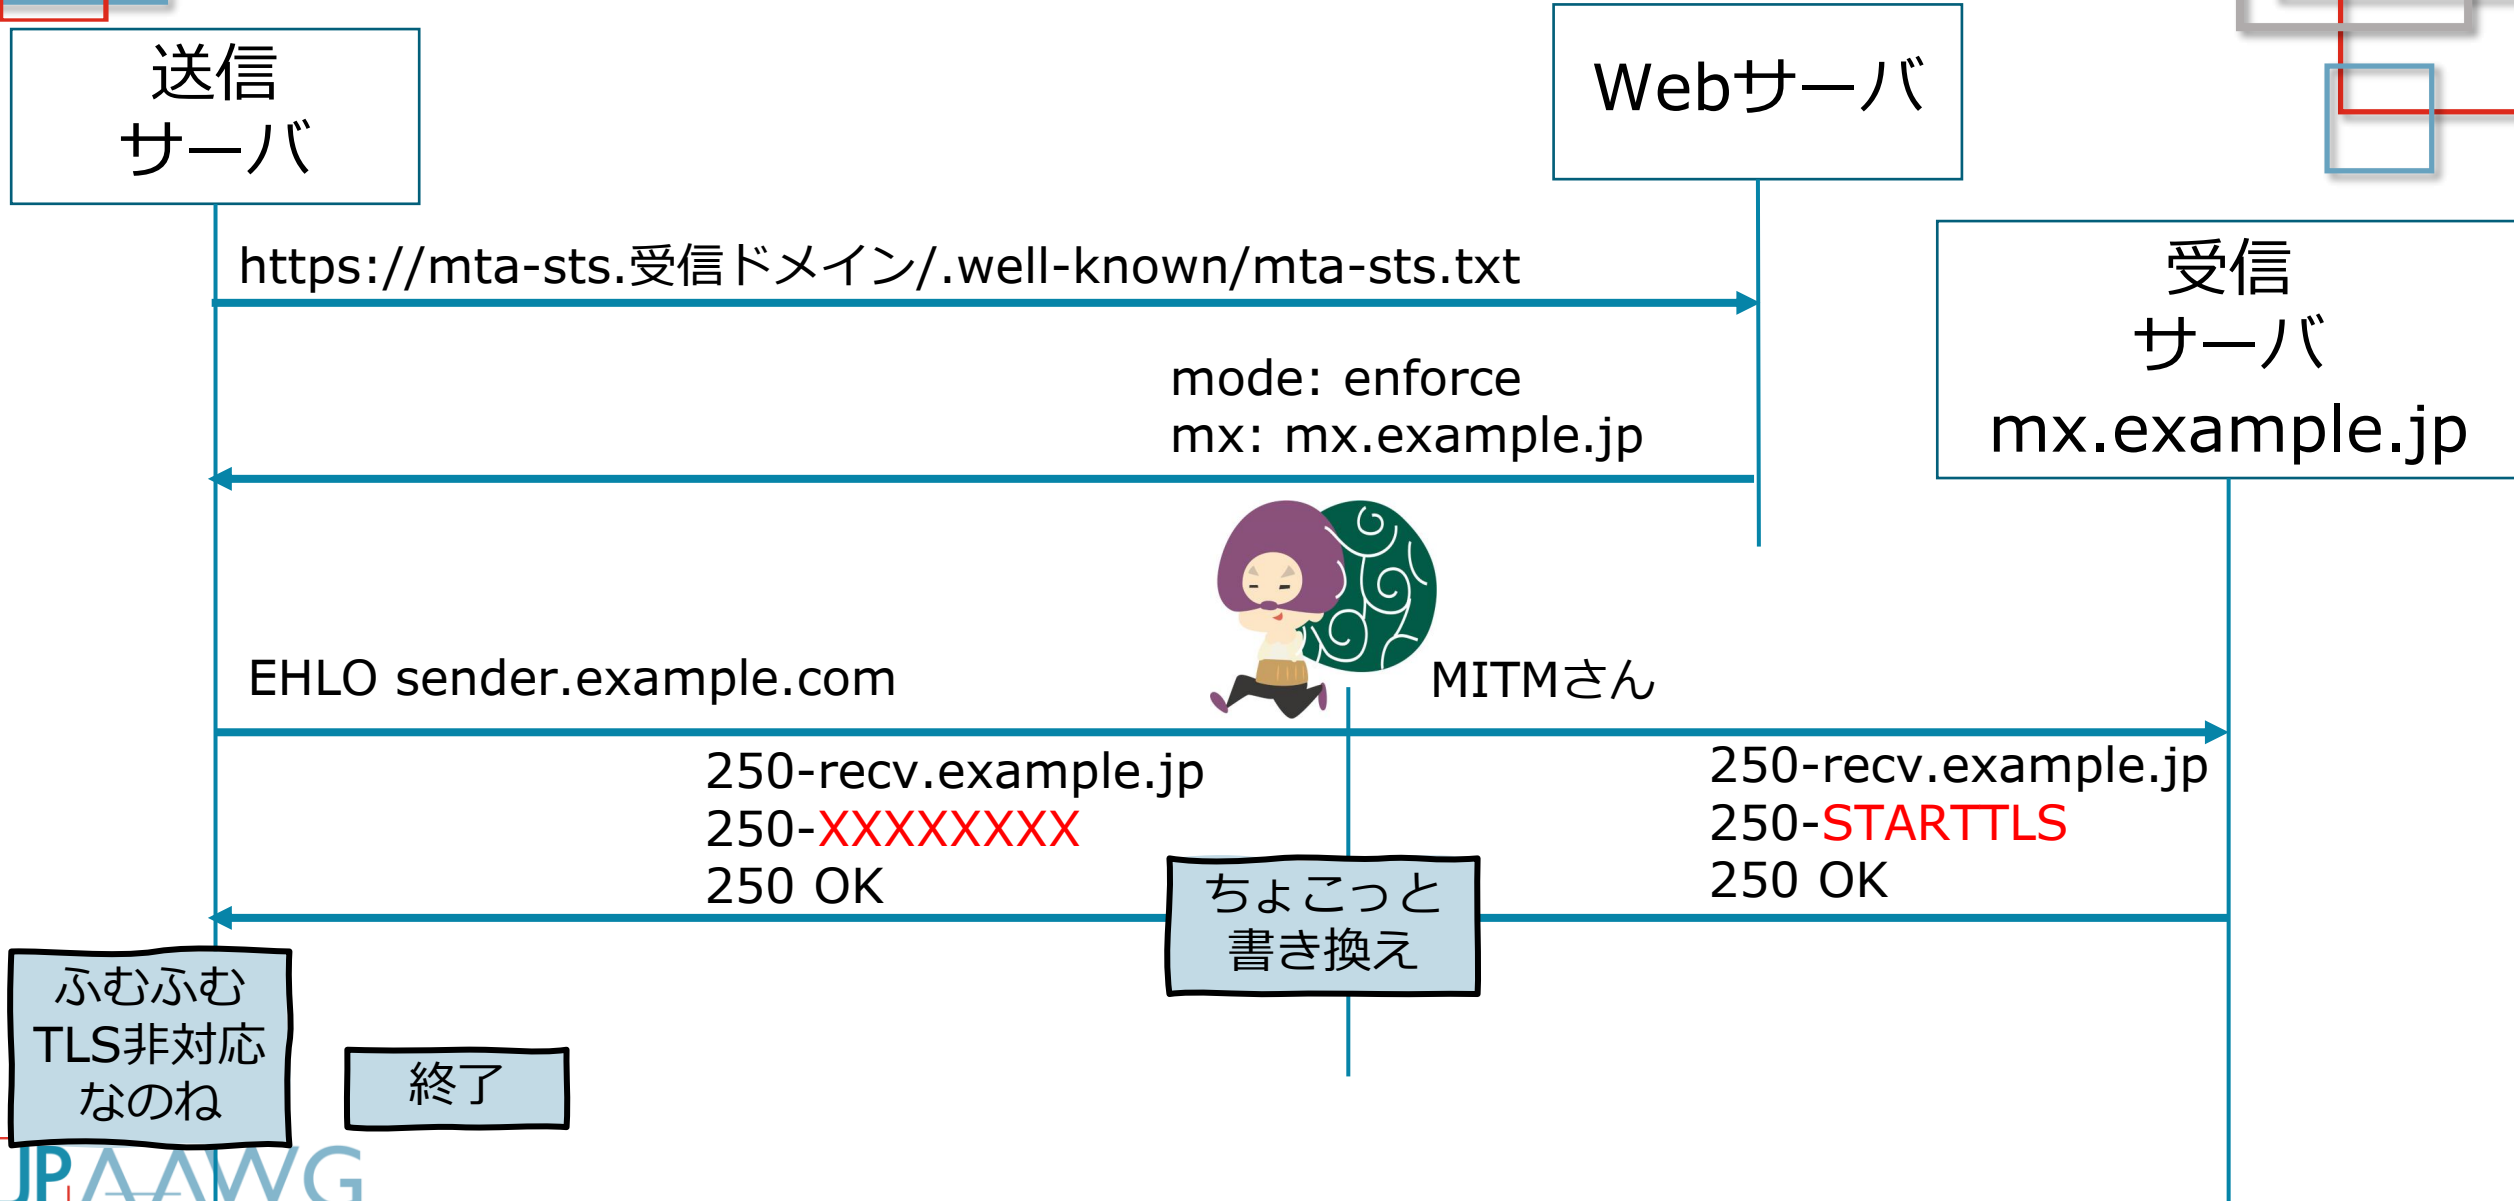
送信
サーバ

Webサーバ

受信
サーバ
mx.example.jp

https://mta-sts.受信ドメイン/.well-known/mta-sts.txt

mode: enforce
mx: mx.example.jp

EHLO sender.example.com

MITMさん

250-recv.example.jp
250-XXXXXXXX
250 OK

250-recv.example.jp
250-STARTTLS
250 OK

ちょこっと
書き換え

ふむふむ
TLS非対応
なのね

終了

JPAAWG